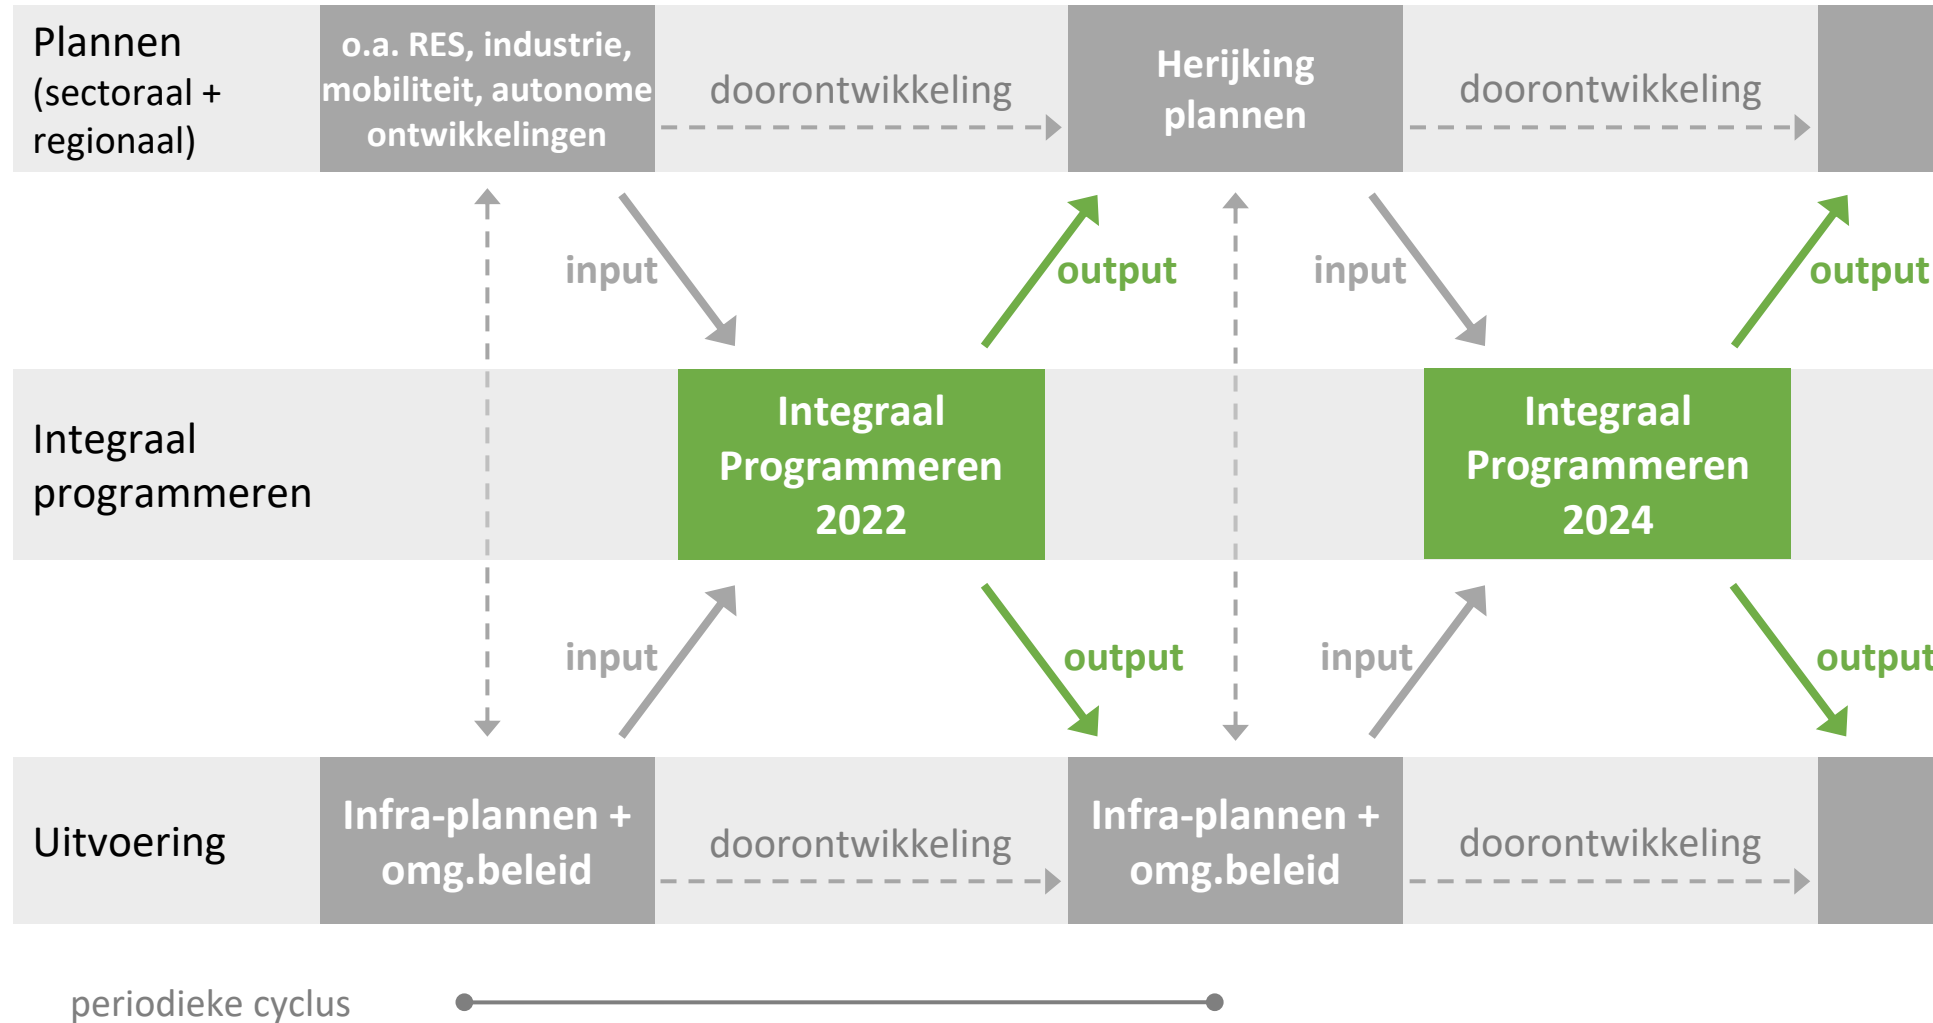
Plannen (sectoraal + regionaal)

o.a. RES, industrie, mobiliteit, autonome ontwikkelingen

doorontwikkeling

Herijking plannen

doorontwikkeling

input

output

input

output

Integraal programmeren

Integraal Programmeren 2022

Integraal Programmeren 2024

input

output

input

output

Uitvoering

Infra-plannen + omg.beleid

doorontwikkeling

Infra-plannen + omg.beleid

doorontwikkeling

periodieke cyclus